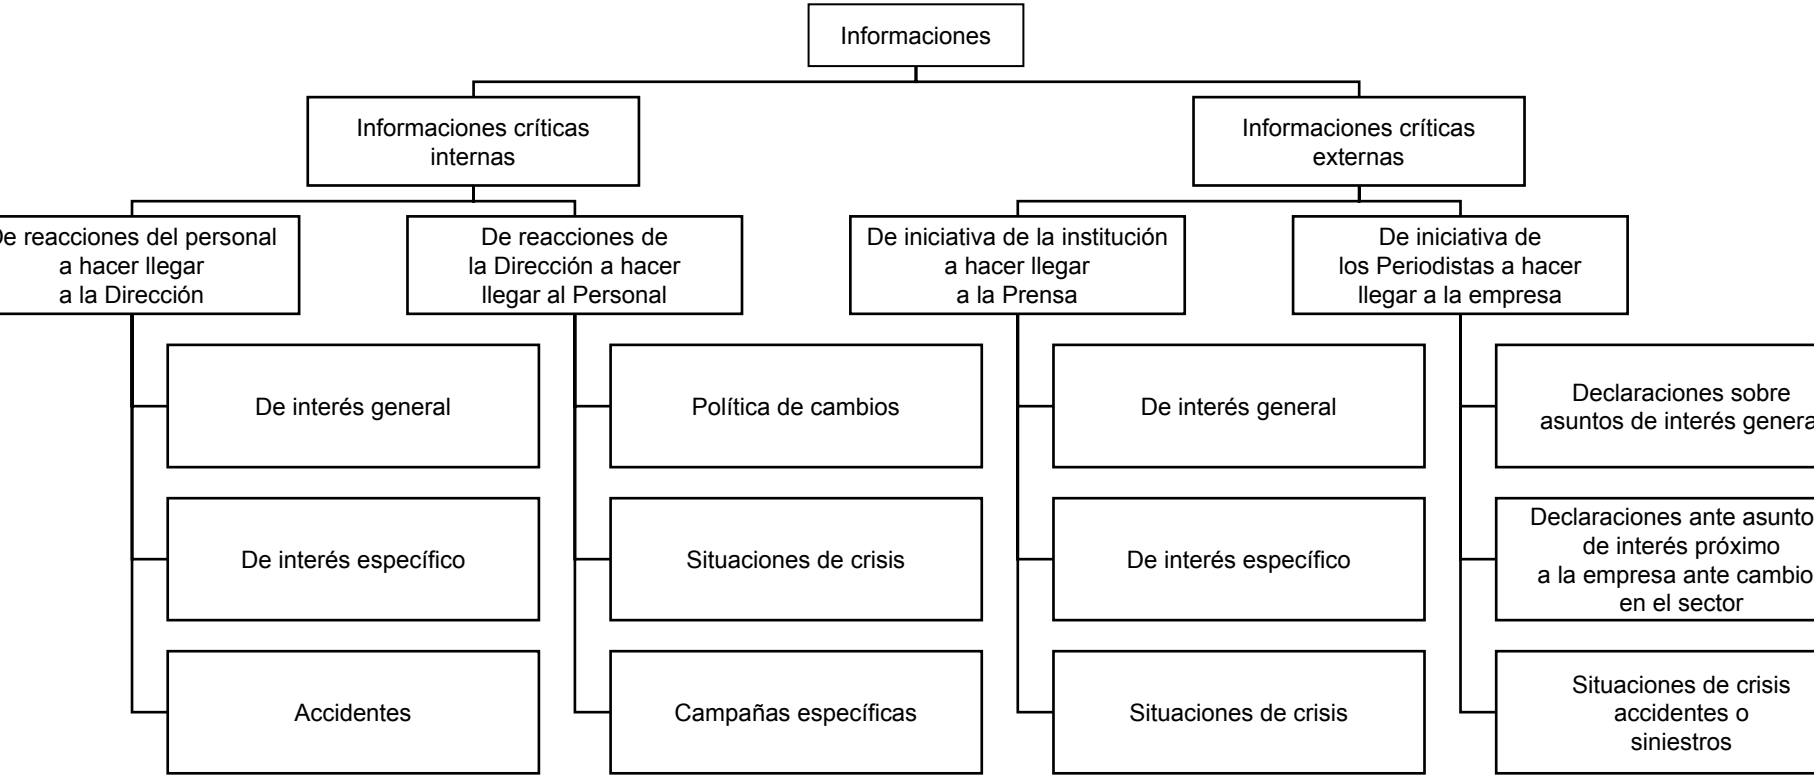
Informaciones

Informaciones críticas internas

Informaciones críticas externas

De reacciones del personal a hacer llegar a la Dirección

De reacciones de la Dirección a hacer llegar al Personal

De iniciativa de la institución a hacer llegar a la Prensa

De iniciativa de los Periodistas a hacer llegar a la empresa

De interés general

De interés específico

Accidentes

Política de cambios

Situaciones de crisis

Campañas específicas

De interés general

De interés específico

Situaciones de crisis

Declaraciones sobre asuntos de interés genera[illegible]

Declaraciones ante asunto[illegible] de interés próximo a la empresa ante cambio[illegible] en el sector

Situaciones de crisis accidentes o siniestros